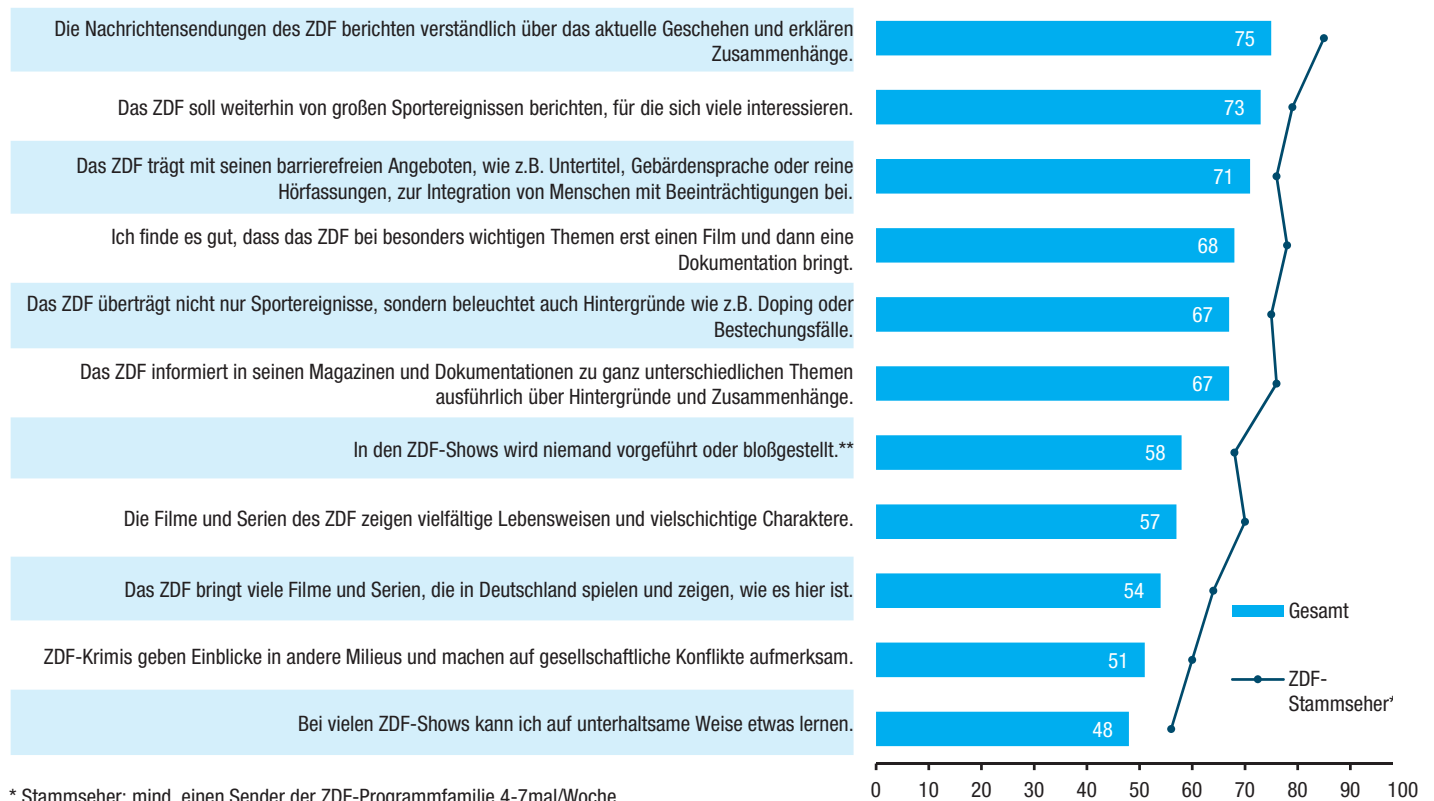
Die Nachrichtensendungen des ZDF berichten verständlich über das aktuelle Geschehen und erklären Zusammenhänge.

Das ZDF soll weiterhin von großen Sportereignissen berichten, für die sich viele interessieren.

Das ZDF trägt mit seinen barrierefreien Angeboten, wie z.B. Untertitel, Gebärdensprache oder reine Hörfassungen, zur Integration von Menschen mit Beeinträchtigungen bei.

Ich finde es gut, dass das ZDF bei besonders wichtigen Themen erst einen Film und dann eine Dokumentation bringt.

Das ZDF überträgt nicht nur Sportereignisse, sondern beleuchtet auch Hintergründe wie z.B. Doping oder Bestechungsfälle.

Das ZDF informiert in seinen Magazinen und Dokumentationen zu ganz unterschiedlichen Themen ausführlich über Hintergründe und Zusammenhänge.

In den ZDF-Shows wird niemand vorgeführt oder bloßgestellt.**

Die Filme und Serien des ZDF zeigen vielfältige Lebensweisen und vielschichtige Charaktere.

Das ZDF bringt viele Filme und Serien, die in Deutschland spielen und zeigen, wie es hier ist.

ZDF-Krimis geben Einblicke in andere Milieus und machen auf gesellschaftliche Konflikte aufmerksam.

Bei vielen ZDF-Shows kann ich auf unterhaltsame Weise etwas lernen.

75
73
71
68
67
67
58
57
54
51
48

Gesamt
ZDF-Stammseher*

0 10 20 30 40 50 60 70 80 90 100

* Stammseher: mind. einen Sender der ZDF-Programmfamilie 4-7mal/Woche